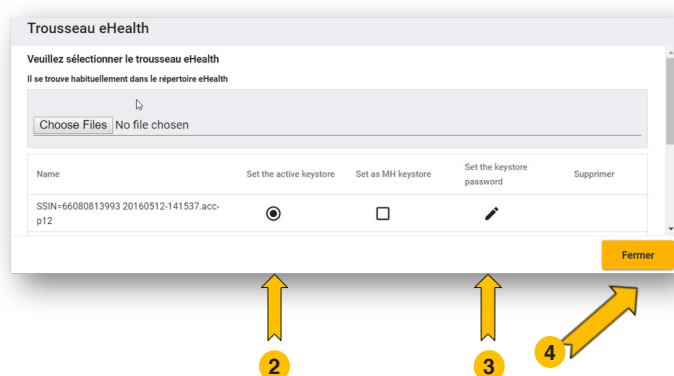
Trousseau eHealth

Veuillez sélectionner le trousseau eHealth

Il se trouve habituellement dans le répertoire eHealth

Choose Files No file chosen

| Name | Set the active keystore | Set as MH keystore | Set the keystore password | Supprimer |
|---|---|---|---|---|
| SSIN=66080813993 20160512-141537.acc-p12 | | | | |

Fermer

2

3

4